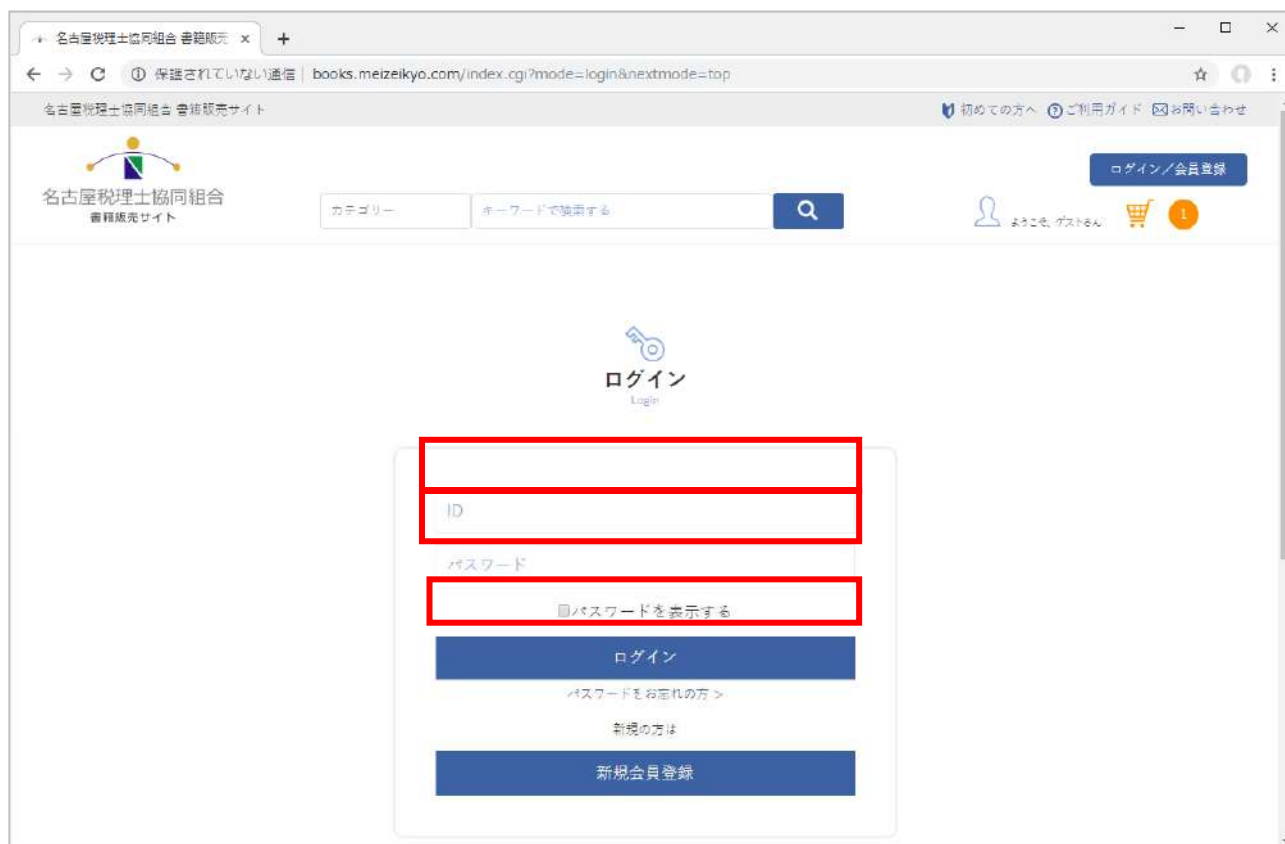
名古屋税理士協同組合 書籍販売 ×
+
保護されていない通信 | books.meizeikyo.com/index.cgi?mode=login&nextmode=top

名古屋税理士協同組合 書籍販売サイト
初めての方へ ご利用ガイド お問い合わせ

名古屋税理士協同組合
書籍販売サイト

ログイン／会員登録

カテゴリー
キーワードで検索する

ようこそ、ゲストさん
1

ログイン
Login

ID
パスワード
パスワードを表示する
ログイン
パスワードをお忘れの方 >
新規の方は
新規会員登録